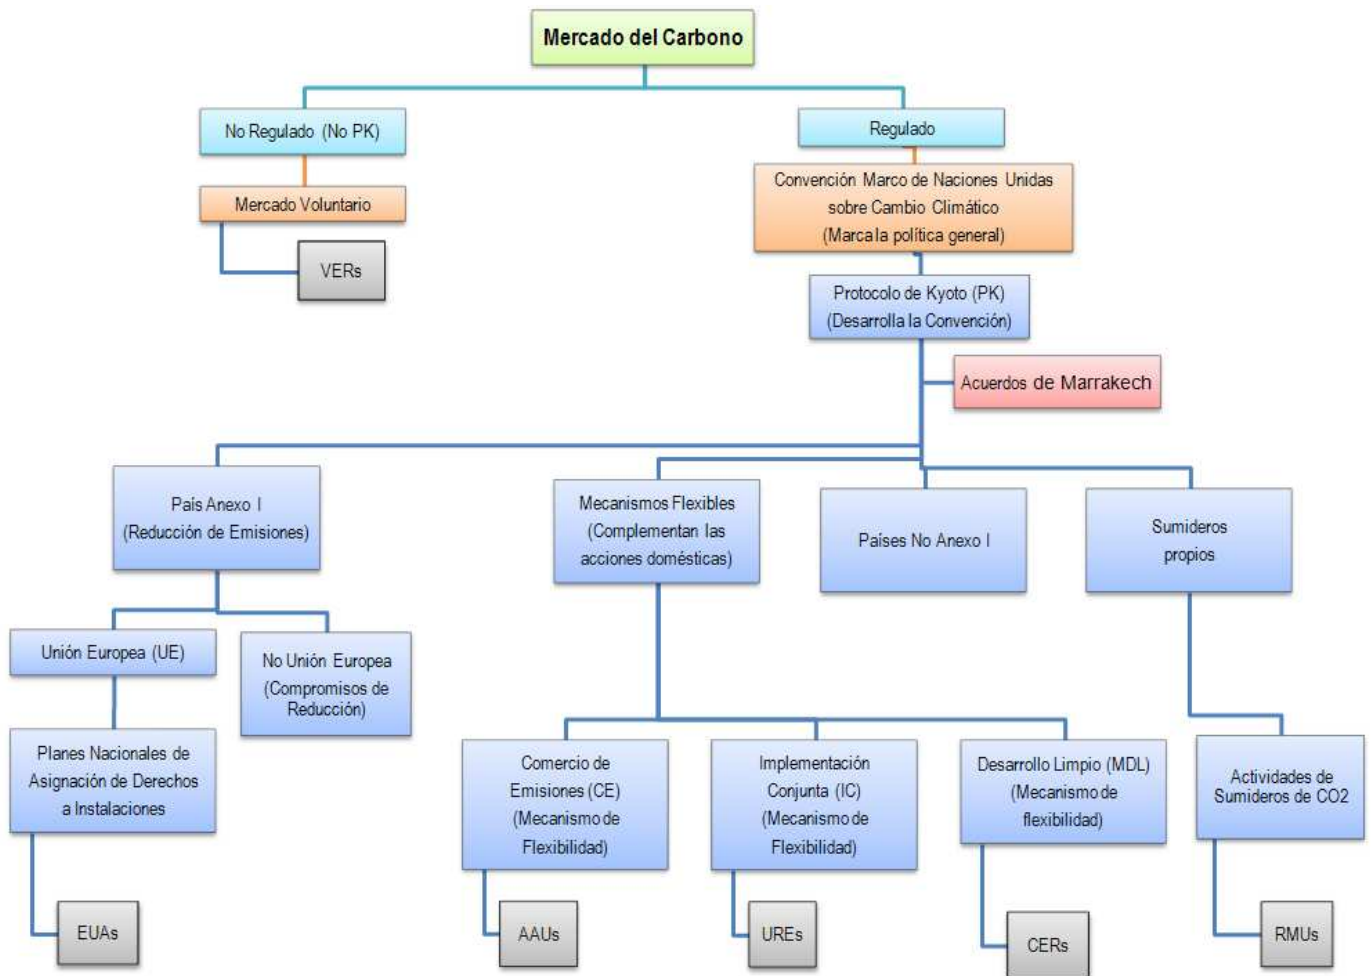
Mercado del Carbono

No Regulado (No PK)

Mercado Voluntario

VERs

Regulado

Convención Marco de Naciones Unidas sobre Cambio Climático (Marca la política general)

Protocolo de Kyoto (PK) (Desarrolla la Convención)

Acuerdos de Marrakech

País Anexo I (Reducción de Emisiones)

Mecanismos Flexibles (Complementan las acciones domésticas)

Países No Anexo I

Sumideros propios

Unión Europea (UE)

No Unión Europea (Compromisos de Reducción)

Planes Nacionales de Asignación de Derechos a Instalaciones

EUAs

Comercio de Emisiones (CE) (Mecanismo de Flexibilidad)

AAUs

Implementación Conjunta (IC) (Mecanismo de Flexibilidad)

UREs

Desarrollo Limpio (MDL) (Mecanismo de flexibilidad)

CERs

Actividades de Sumideros de CO2

RMUs